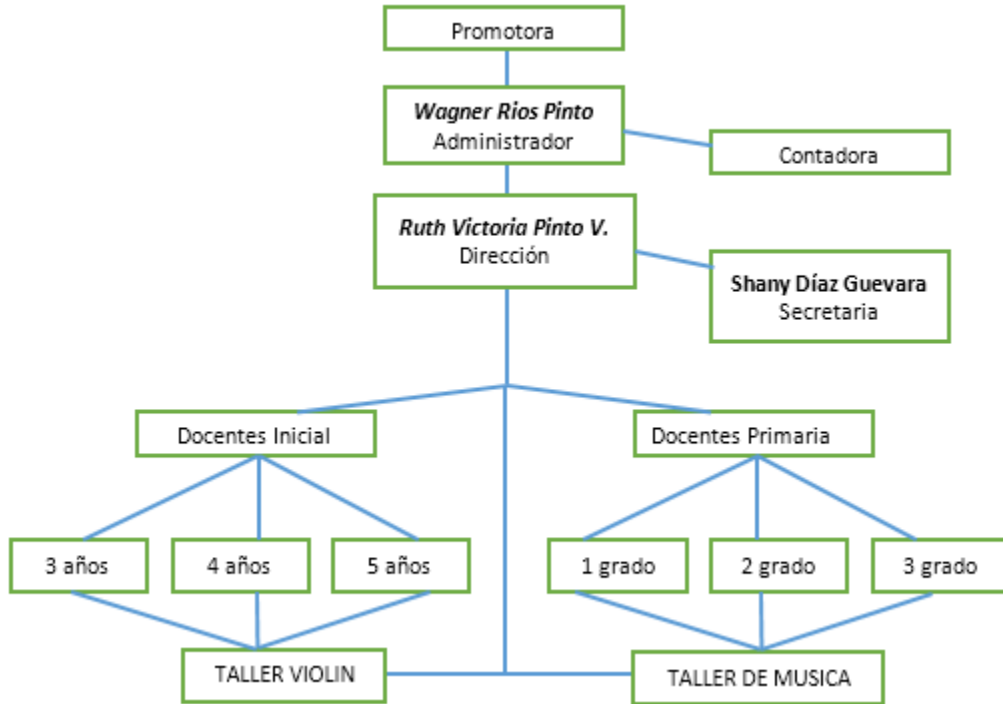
Promotora

***Wagner Rios Pinto***
Administrador

Contadora

***Ruth Victoria Pinto V.***
Dirección

**Shany Díaz Guevara**
Secretaria

Docentes Inicial

Docentes Primaria

3 años

4 años

5 años

1 grado

2 grado

3 grado

TALLER VIOLIN

TALLER DE MUSICA